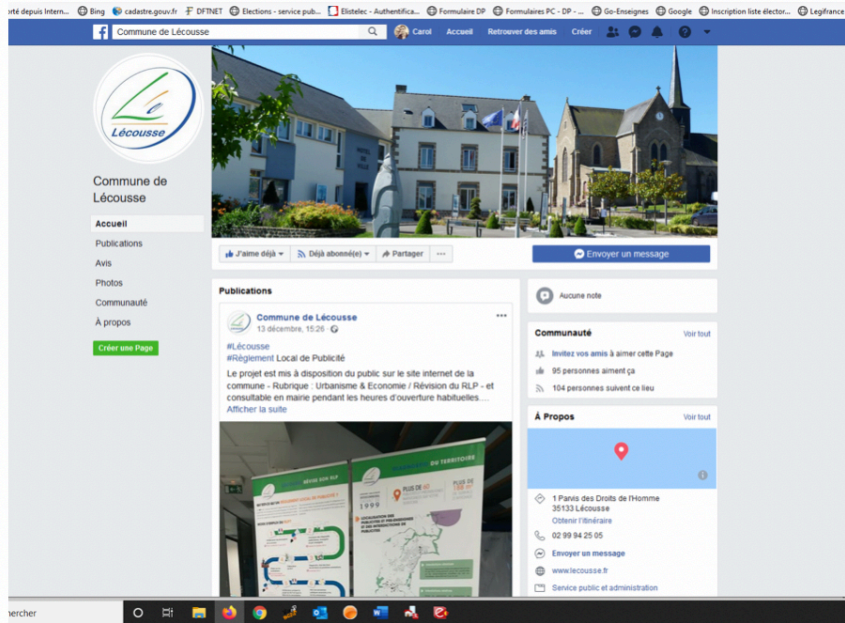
orté depuis Intern... Bing cadastre.gouv.fr DFTNET Elections - service pub... Elistelec - Authentifica... Formulaire DP Formulaires PC - DP - ... Go-Enseignes Google Inscription liste élector... Legifrance

Commune de Lécousse Carol Accueil Retrouver des amis Créer

Lécousse

Commune de Lécousse

Accueil
Publications
Avis
Photos
Communauté
À propos

Créer une Page

J'aime déjà Déjà abonné(e) Partager ···

Envoyer un message

Publications

Commune de Lécousse
13 décembre, 15:26

#Lécousse
#Règlement Local de Publicité

Le projet est mis à disposition du public sur le site internet de la commune - Rubrique : Urbanisme & Economie / Révision du RLP - et consultable en mairie pendant les heures d'ouverture habituelles....
Afficher la suite

Aucune note

Communauté Voir tout

Invitez vos amis à aimer cette Page
95 personnes aiment ça
104 personnes suivent ce lieu

À Propos Voir tout

1 Parvis des Droits de l'Homme
35133 Lécousse
Obtenir l'itinéraire

02 99 94 25 05

Envoyer un message

www.lecousse.fr

Service public et administration

hercher